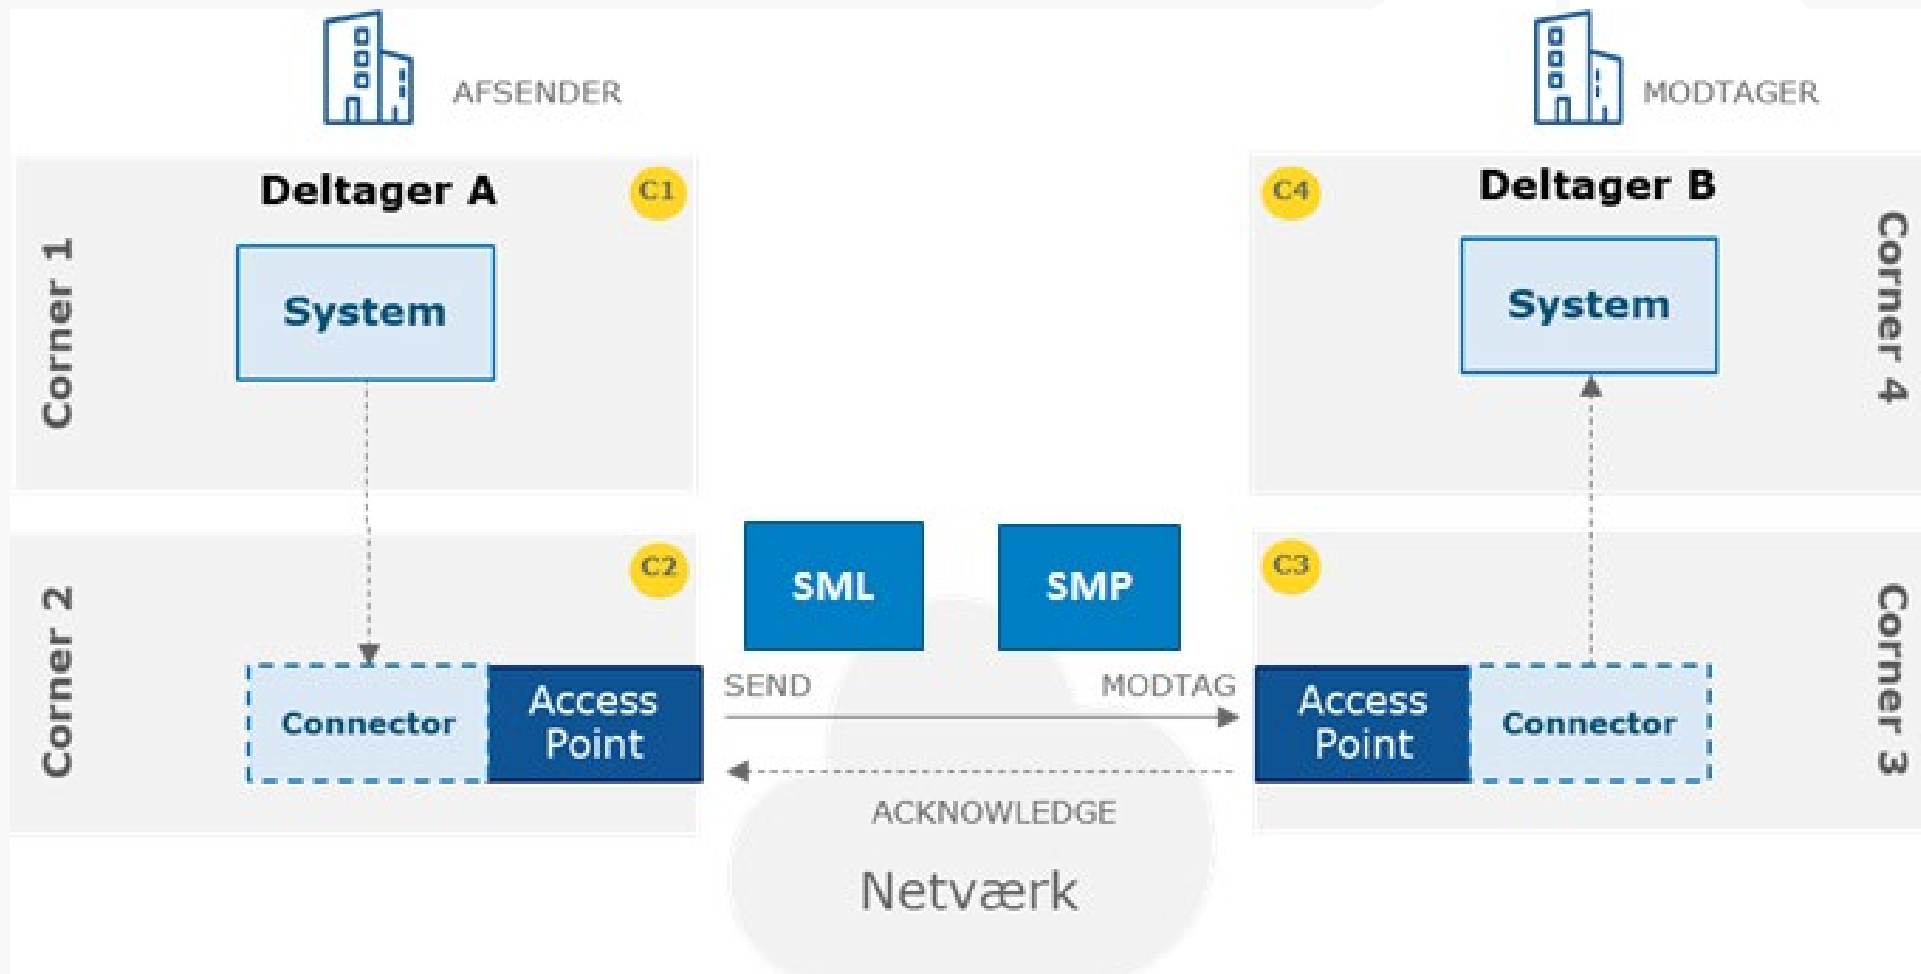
AFSENDER

MODTAGER

Corner 1

Deltager A

C1

System

C4

Deltager B

System

Corner 4

Corner 2

C2

Connector

Access Point

SML

SMP

SEND

MODTAG

ACKNOWLEDGE

Netværk

C3

Access Point

Connector

Corner 3